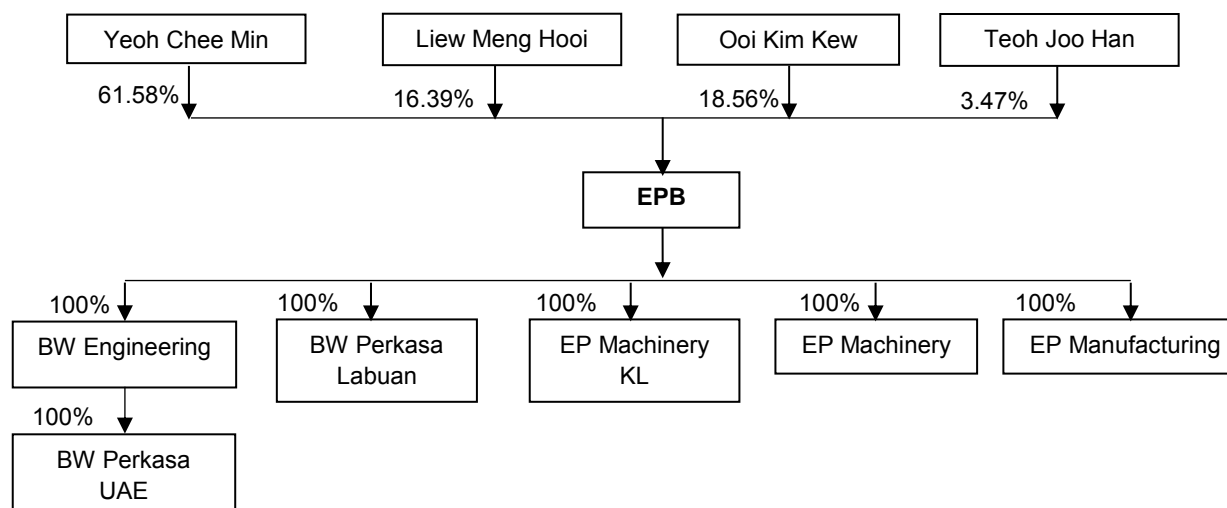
Yeoh Chee Min

Liew Meng Hooi

Ooi Kim Kew

Teoh Joo Han

61.58%

16.39%

18.56%

3.47%

EPB

100%

100%

100%

100%

100%

BW Engineering

BW Perkasa Labuan

EP Machinery KL

EP Machinery

EP Manufacturing

100%

BW Perkasa UAE